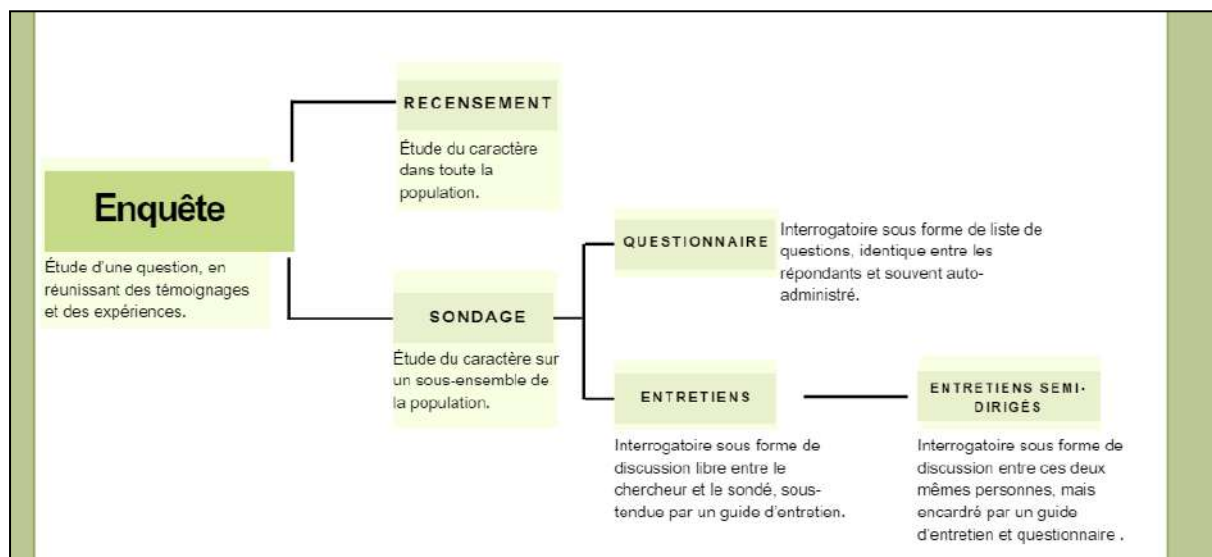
Enquête

Étude d'une question, en réunissant des témoignages et des expériences.

RECENSEMENT

Étude du caractère dans toute la population.

SONDAGE

Étude du caractère sur un sous-ensemble de la population.

QUESTIONNAIRE

Interrogatoire sous forme de liste de questions, identique entre les répondants et souvent auto-administré.

ENTRETIENS

Interrogatoire sous forme de discussion libre entre le chercheur et le sondé, sous-tendue par un guide d'entretien.

ENTRETIENS SEMI-DIRIGÉS

Interrogatoire sous forme de discussion entre ces deux mêmes personnes, mais encardré par un guide d'entretien et questionnaire .